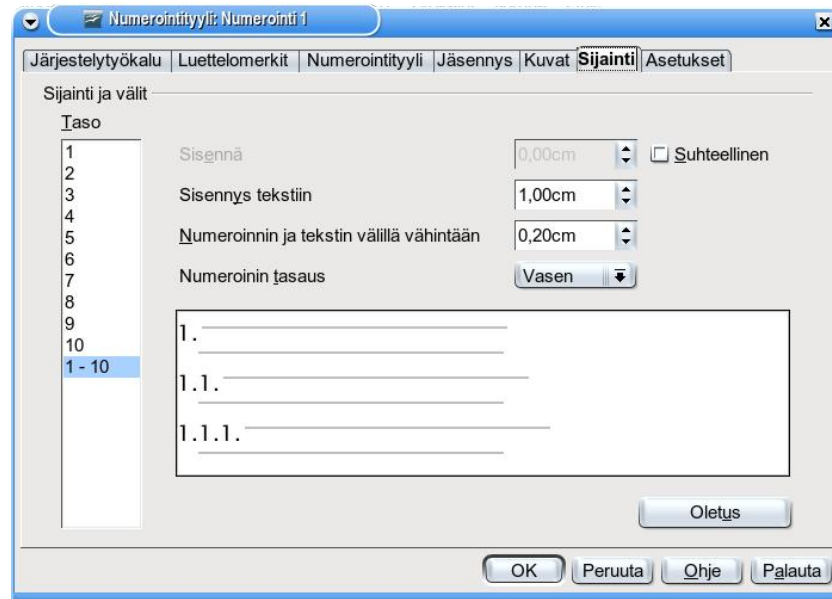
Numerointityyli: Numerointi 1

Järjestelytyökalu | Luettelomerkit | Numerointityyli | Jäsennys | Kuvat | Sijainti | Asetukset

Sijainti ja välit

Taso

1
2
3
4
5
6
7
8
9
10
1 - 10

Sisennä 0,00cm
Suhteellinen

Sisennys tekstiin 1,00cm

Numeroinnin ja tekstin välillä vähintään 0,20cm

Numeroinin tasaus Vasen

1.

1.1.

1.1.1.

Oletus

OK Peruuta Ohje Palauta